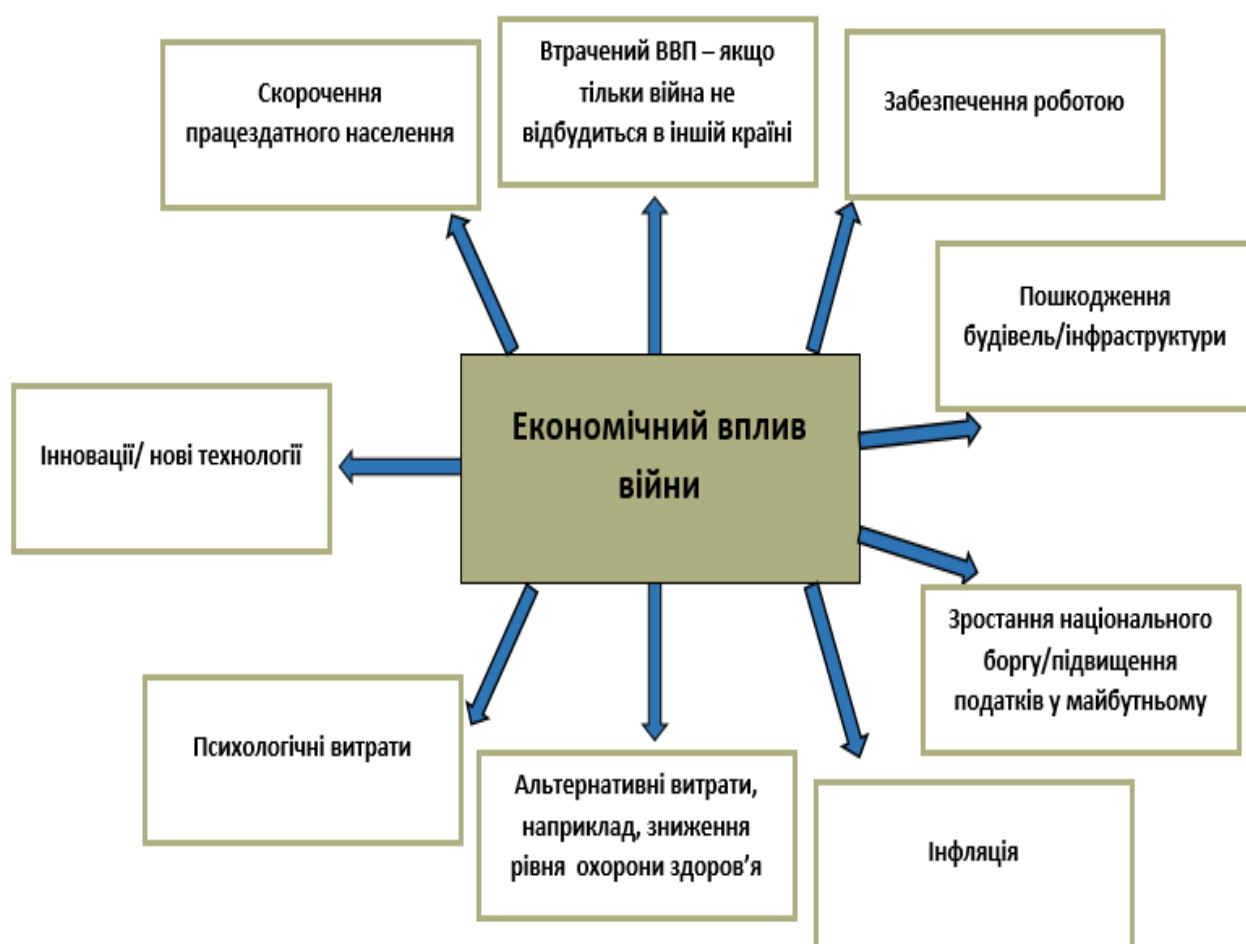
Скорочення працездатного населення

Втрачений ВВП – якщо тільки війна не відбудиться в іншій країні

Забезпечення роботою

Пошкодження будівель/інфраструктури

Інновації/ нові технології

Економічний вплив війни

Зростання національного боргу/підвищення податків у майбутньому

Психологічні витрати

Альтернативні витрати, наприклад, зниження рівня охорони здоров'я

Інфляція